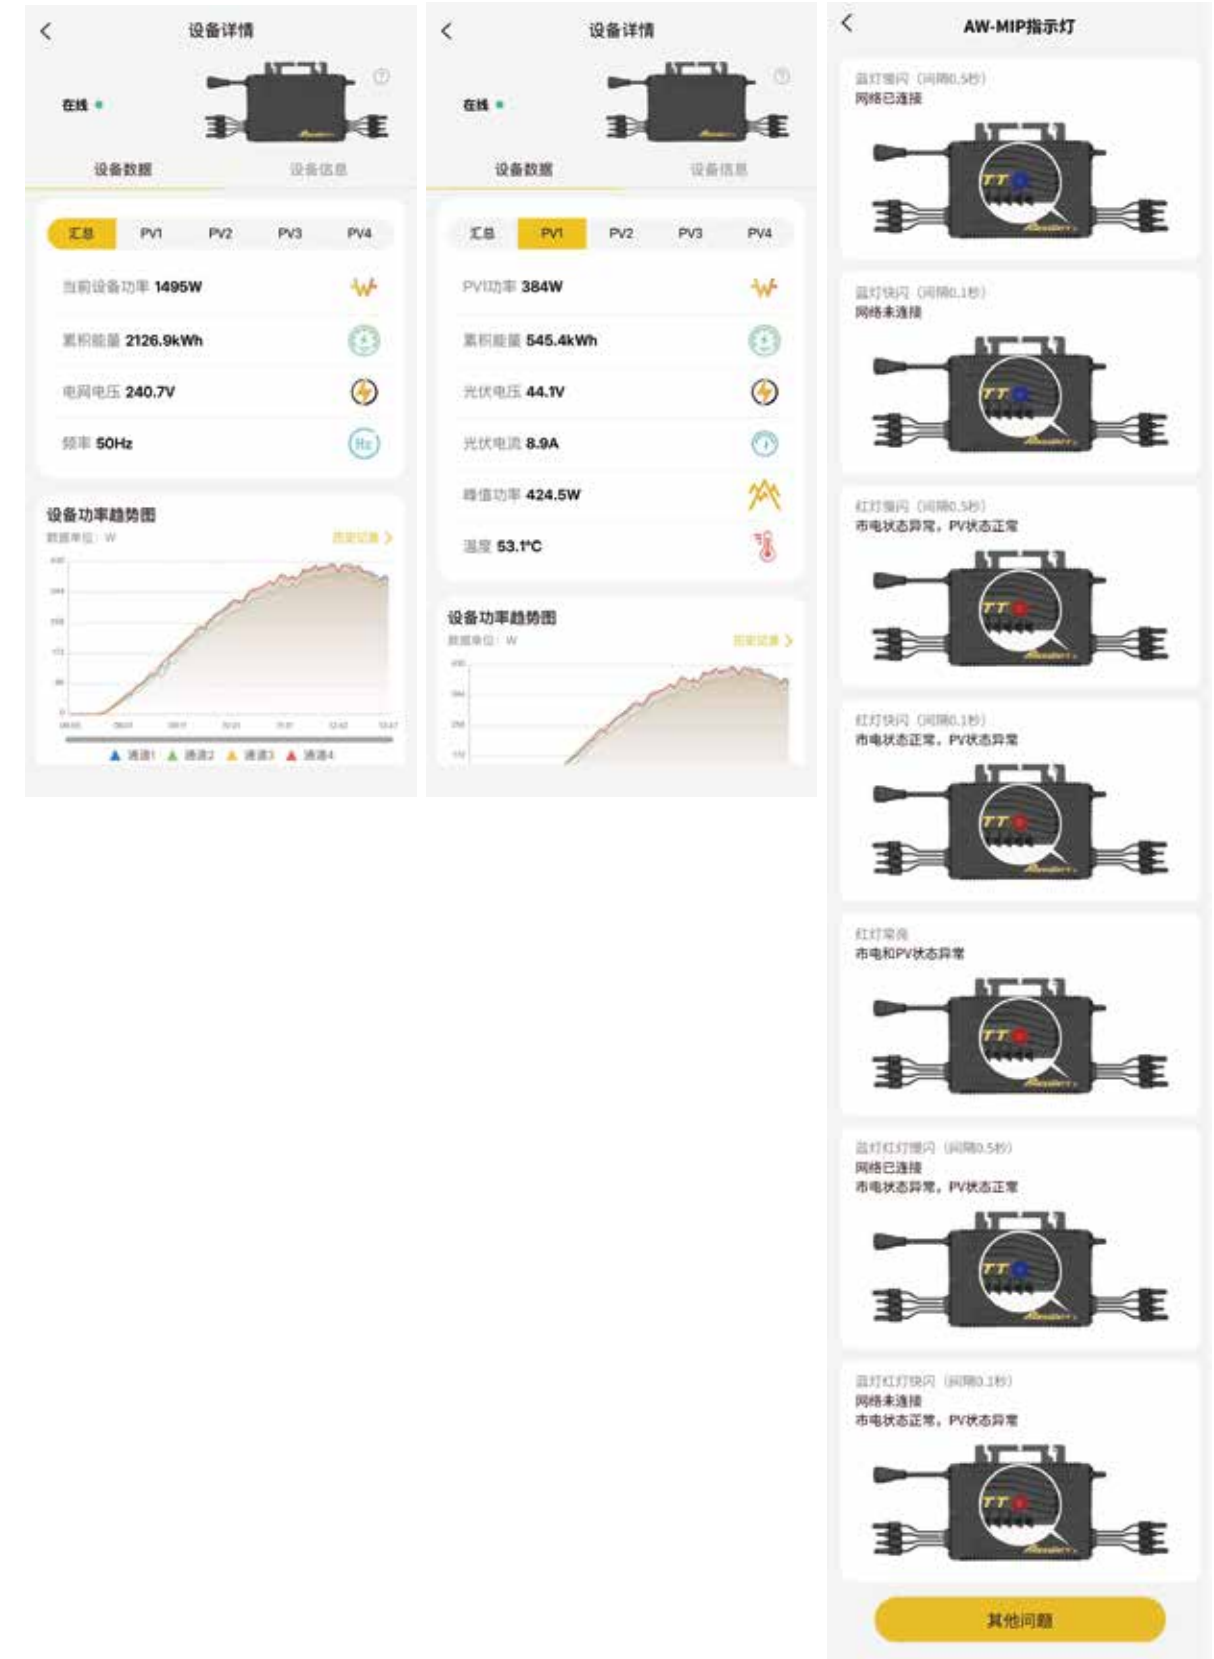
设备详情

在线

设备数据

设备信息

| 汇总 | PV1 | PV2 | PV3 | PV4 |
|---|---|---|---|---|

当前设备功率 1495W

累积能量 2126.9kWh

电网电压 240.7V

频率 50Hz

设备功率趋势图

数据单位: W

历史记录 >

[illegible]

通道1 通道2 通道3 通道4

设备详情

在线

设备数据

设备信息

| 汇总 | PV1 | PV2 | PV3 | PV4 |
|---|---|---|---|---|

PV1功率 384W

累积能量 545.4kWh

光伏电压 44.1V

光伏电流 8.9A

峰值功率 424.5W

温度 53.1°C

设备功率趋势图

数据单位: W

历史记录 >

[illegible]

AW-MIP指示灯

蓝灯慢闪 (间隔0.5秒)
网络已连接

蓝灯快闪 (间隔0.1秒)
网络未连接

红灯慢闪 (间隔0.5秒)
市电状态异常, PV状态正常

红灯快闪 (间隔0.1秒)
市电状态正常, PV状态异常

红灯常亮
市电和PV状态异常

蓝灯红灯慢闪 (间隔0.5秒)
网络已连接
市电状态异常, PV状态正常

蓝灯红灯快闪 (间隔0.1秒)
网络未连接
市电状态正常, PV状态异常

其他问题